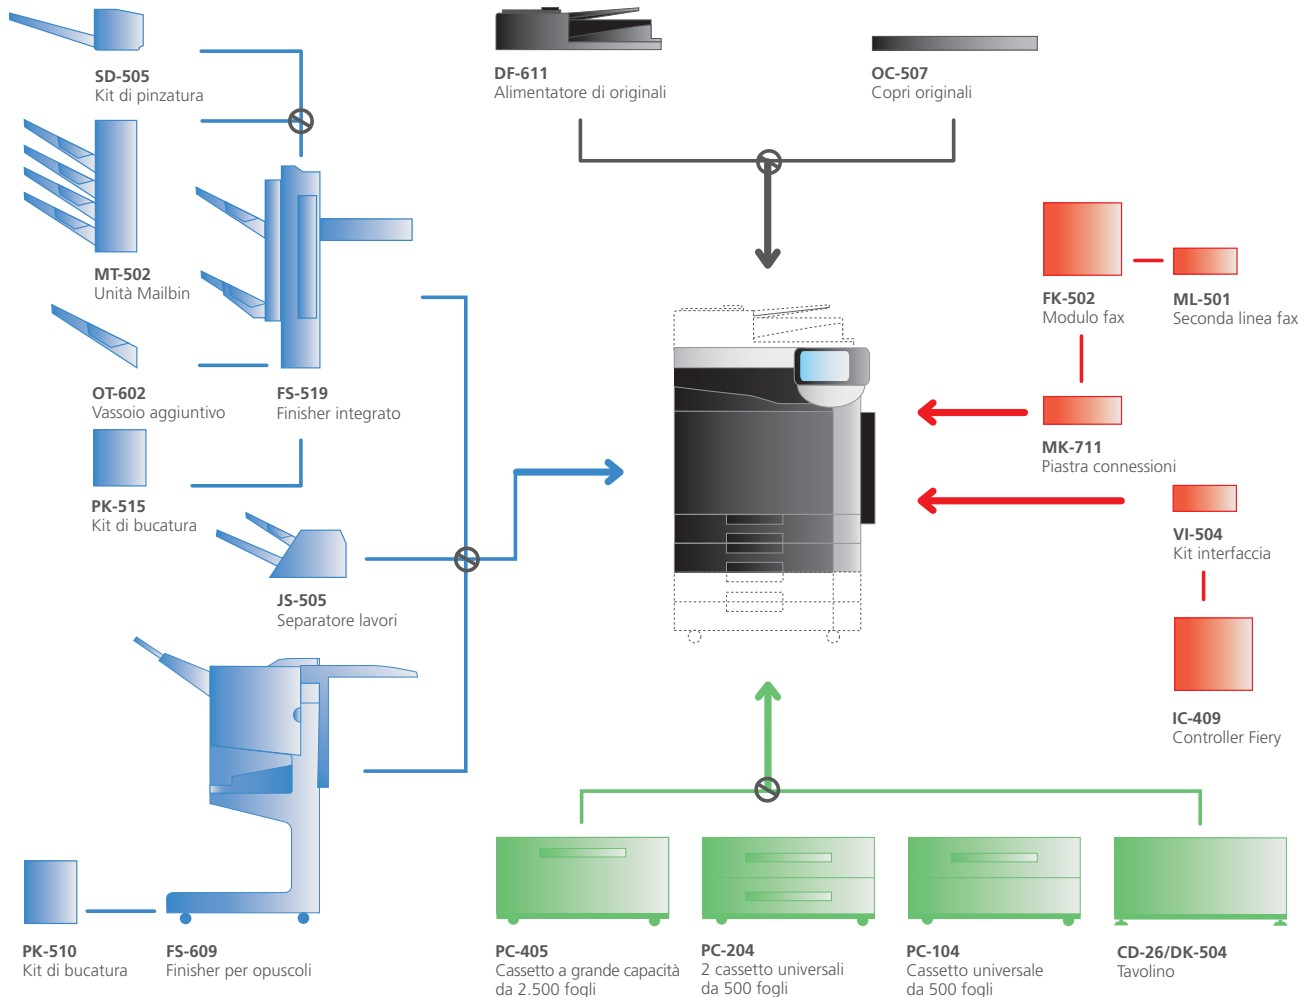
SD-505
Kit di pinzatura

MT-502
Unità Mailbin

OT-602
Vassoio aggiuntivo

FS-519
Finisher integrato

PK-515
Kit di bucatura

JS-505
Separatore lavori

PK-510
Kit di bucatura

FS-609
Finisher per opuscoli

DF-611
Alimentatore di originali

OC-507
Copri originali

FK-502
Modulo fax

ML-501
Seconda linea fax

MK-711
Piastra connessioni

VI-504
Kit interfaccia

IC-409
Controller Fiery

PC-405
Cassetto a grande capacità da 2.500 fogli

PC-204
2 cassetto universali da 500 fogli

PC-104
Cassetto universale da 500 fogli

CD-26/DK-504
Tavolino